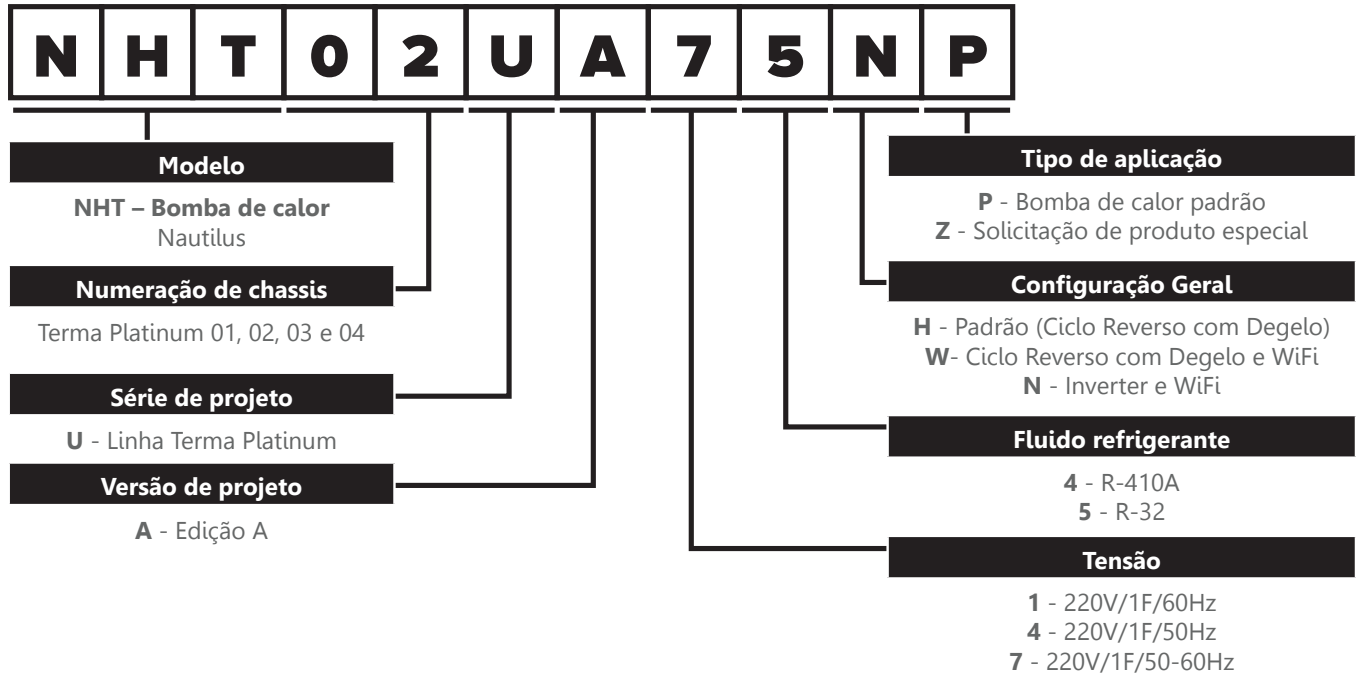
N H T 0 2 U A 7 5 N P

Modelo

NHT – Bomba de calor
Nautilus

Numeração de chassis

Terma Platinum 01, 02, 03 e 04

Série de projeto

U - Linha Terma Platinum

Versão de projeto

A - Edição A

Tipo de aplicação

P - Bomba de calor padrão
Z - Solicitação de produto especial

Configuração Geral

H - Padrão (Ciclo Reverso com Degelo)
W- Ciclo Reverso com Degelo e WiFi
N - Inverter e WiFi

Fluido refrigerante

4 - R-410A
5 - R-32

Tensão

1 - 220V/1F/60Hz
4 - 220V/1F/50Hz
7 - 220V/1F/50-60Hz